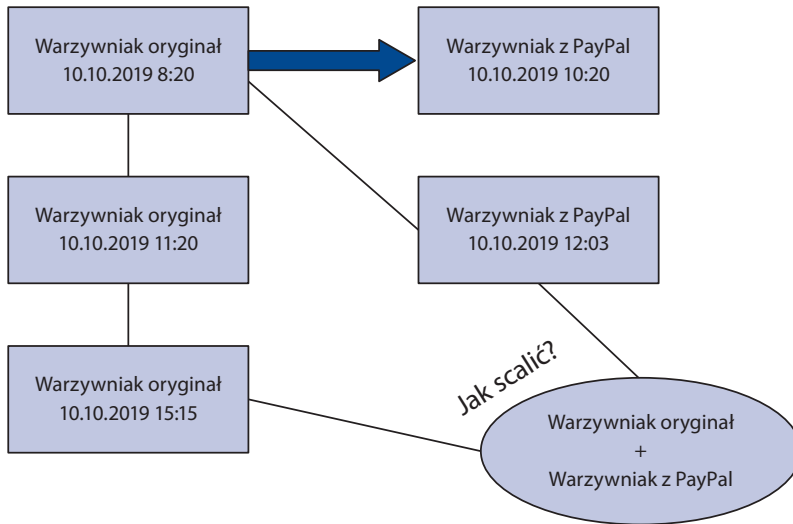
Warzywniak oryginał
10.10.2019 8:20

Warzywniak z PayPal
10.10.2019 10:20

Warzywniak oryginał
10.10.2019 11:20

Warzywniak z PayPal
10.10.2019 12:03

Warzywniak oryginał
10.10.2019 15:15

Jak scalić?

Warzywniak oryginał
+
Warzywniak z PayPal